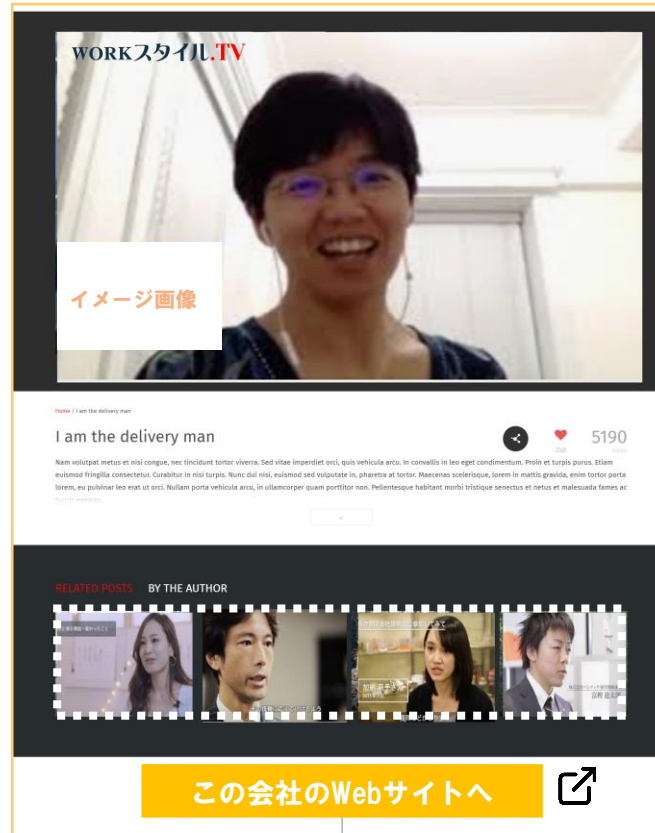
WORKスタイル.TV

イメージ画像

Home / I am the delivery man

I am the delivery man

268

5190 Views

Nam volutpat metus et nisi congue, nec tincidunt tortor viverra. Sed vitae imperdiet orci, quis vehicula arcu. In convallis in leo eget condimentum. Proin et turpis purus. Etiam euismod fringilla consectetur. Curabitur in nisi turpis. Nunc dui nisi, euismod sed vulputate in, pharetra at tortor. Maecenas scelerisque, lorem in mattis gravida, enim tortor porta lorem, eu pulvinar leo erat ut orci. Nullam porta vehicula arcu, in ullamcorper quam porttitor non. Pellentesque habitant morbi tristique senectus et netus et malesuada fames ac

RELATED POSTS BY THE AUTHOR

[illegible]

この会社のWebサイトへ